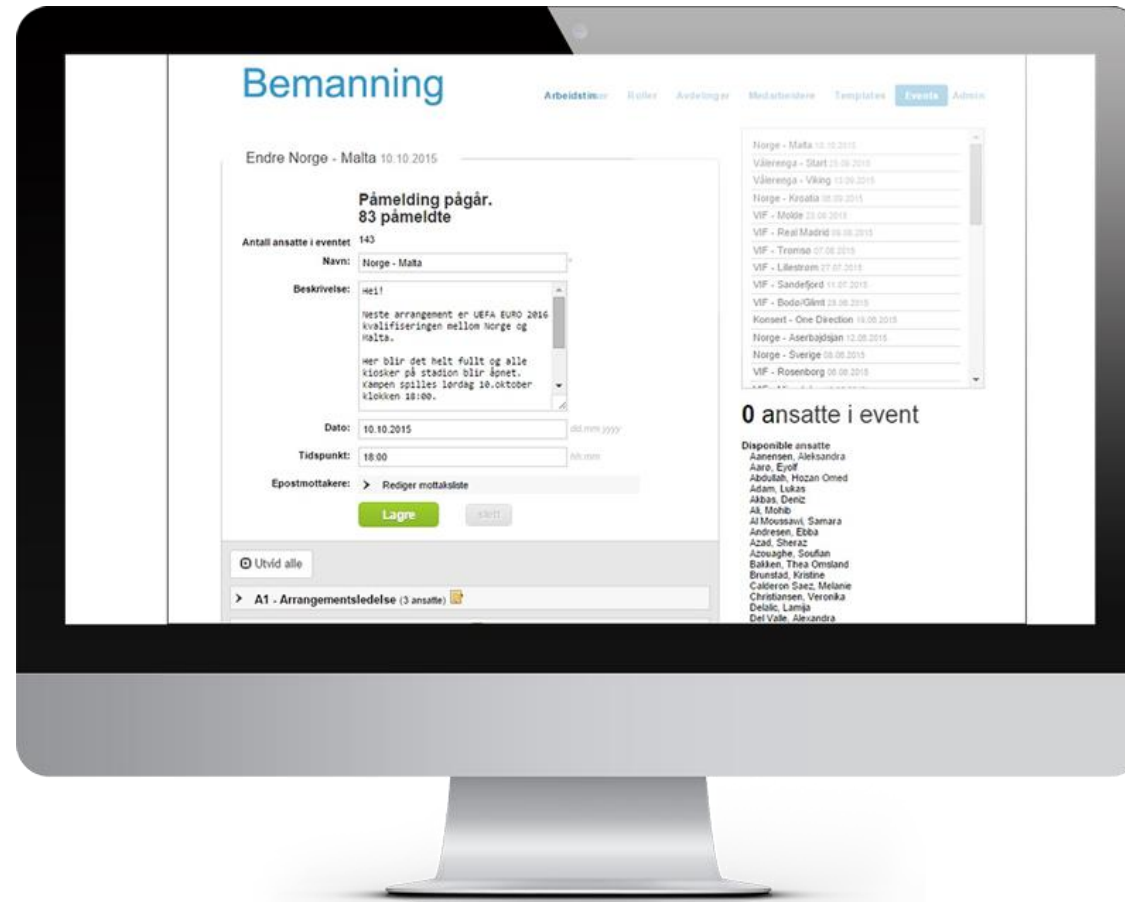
Bemanning

Arbeidstimer Roller Avdelinger Medarbeidere Templates Events Admin

Endre Norge - Malta 10.10.2015

Påmelding pågår.
83 påmeldte

Antall ansatte i eventet 143

Navn: Norge - Malta *

Beskrivelse: Hei!

Neste arrangement er UEFA EURO 2016 kvalifiseringen mellom Norge og Malta.

Her blir det helt fullt og alle kiosker på stadion blir åpnet. Kampen spilles lørdag 10.oktober klokken 18:00.

Dato: 10.10.2015 dd.mm.yyyy

Tidspunkt: 18:00 hh:mm

Epostmottakere: > Rediger mottaksliste

Lagre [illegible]

Utvid alle

> A1 - Arrangementsledelse (3 ansatte)

Norge - Malta 10.10.2015
Vålerenga - Start 25.09.2015
Vålerenga - Viking 13.09.2015
Norge - Kroatia 06.09.2015
VIF - Molde 23.08.2015
VIF - Real Madrid 09.08.2015
VIF - Tromsø 07.08.2015
VIF - Lillestrøm 27.07.2015
VIF - Sandefjord 11.07.2015
VIF - Bodø/Glimt 28.06.2015
Konsert - One Direction 19.06.2015
Norge - Aserbajdsjan 12.06.2015
Norge - Sverige 08.06.2015
VIF - Rosenborg 06.06.2015

0 ansatte i event

Disponible ansatte
Aanensen, Aleksandra
Aarø, Eyolf
Abdullah, Hozan Omed
Adam, Lukas
Akbas, Deniz
Ali, Mohib
Al Moussawi, Samara
Andresen, Ebba
Azad, Sheraz
Azouaghe, Soufian
Bakken, Thea Omsland
Brunstad, Kristine
Calderon Saez, Melanie
Christiansen, Veronika
Delalic, Lamija
Del Valle, Alexandra